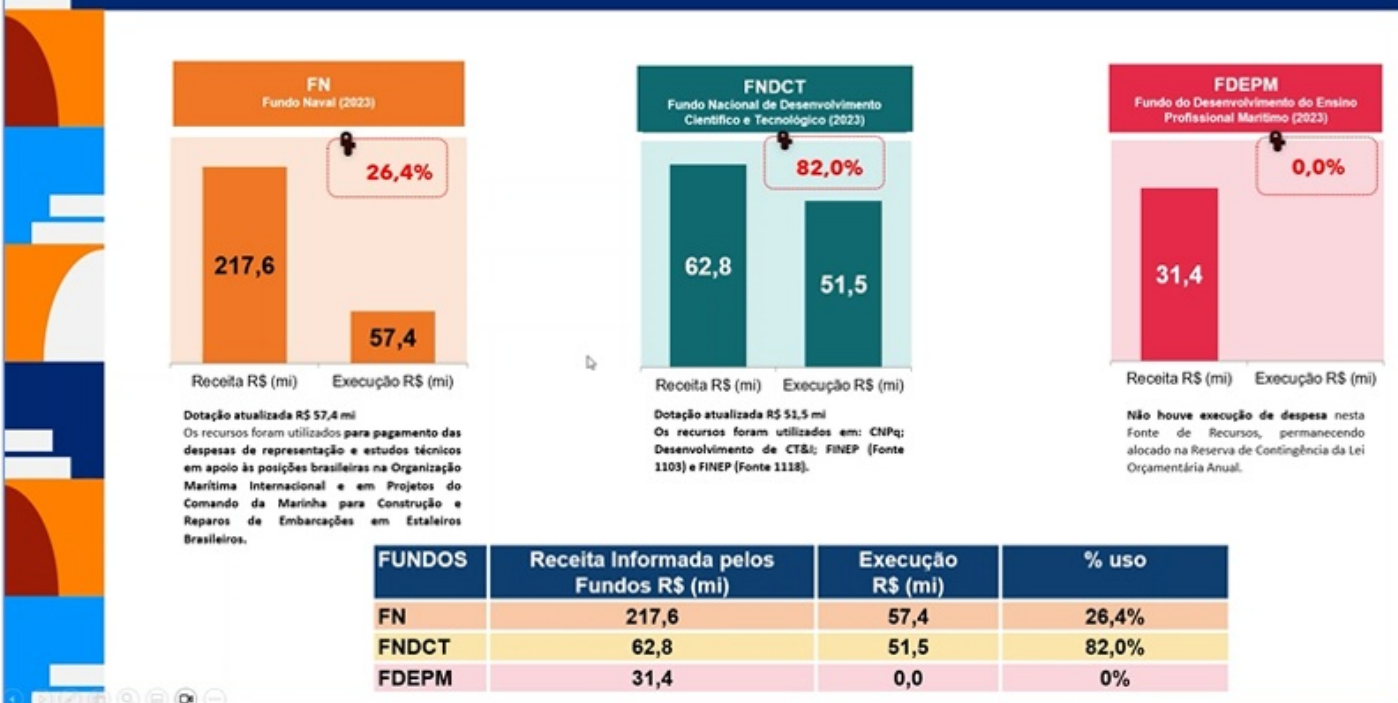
FN
Fundo Naval (2023)

26,4%

217,6

57,4

Receita R$ (mi) Execução R$ (mi)

Dotação atualizada R$ 57,4 mi
Os recursos foram utilizados para pagamento das despesas de representação e estudos técnicos em apoio às posições brasileiras na Organização Marítima Internacional e em Projetos do Comando da Marinha para Construção e Reparos de Embarcações em Estaleiros Brasileiros.

FNDCT
Fundo Nacional de Desenvolvimento Científico e Tecnológico (2023)

82,0%

62,8

51,5

Receita R$ (mi) Execução R$ (mi)

Dotação atualizada R$ 51,5 mi
Os recursos foram utilizados em: CNPq; Desenvolvimento de CT&I; FINEP (Fonte 1103) e FINEP (Fonte 1118).

FDEPM
Fundo do Desenvolvimento do Ensino Profissional Marítimo (2023)

0,0%

31,4

Receita R$ (mi) Execução R$ (mi)

Não houve execução de despesa nesta Fonte de Recursos, permanecendo alocado na Reserva de Contingência da Lei Orçamentária Anual.

| FUNDOS | Receita Informada pelos Fundos R$ (mi) | Execução R$ (mi) | % uso |
|---|---|---|---|
| FN | 217,6 | 57,4 | 26,4% |
| FNDCT | 62,8 | 51,5 | 82,0% |
| FDEPM | 31,4 | 0,0 | 0% |